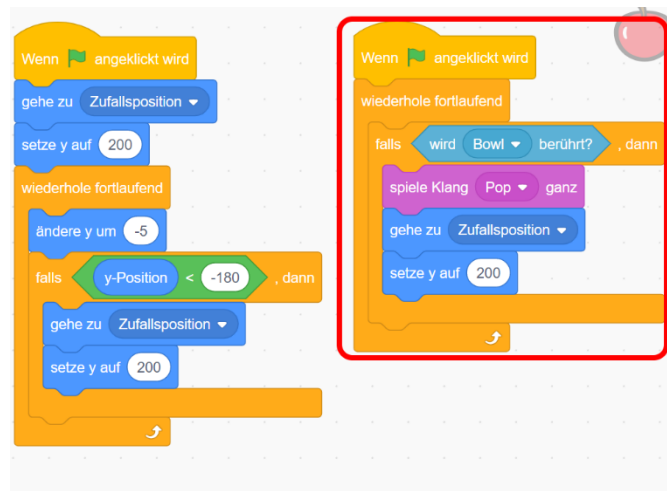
Wenn angeklickt wird
gehe zu Zufallsposition
setze y auf 200
wiederhole fortlaufend
ändere y um -5
falls y-Position < -180 , dann
gehe zu Zufallsposition
setze y auf 200

Wenn angeklickt wird
wiederhole fortlaufend
falls wird Bowl berührt? , dann
spiele Klang Pop ganz
gehe zu Zufallsposition
setze y auf 200